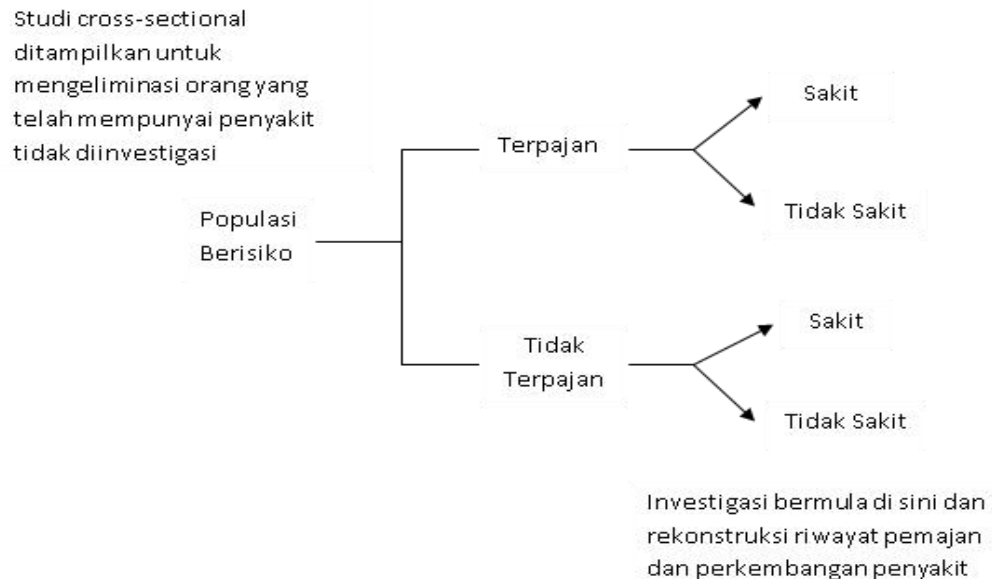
Studi cross-sectional ditampilkan untuk mengeliminasi orang yang telah mempunyai penyakit tidak diinvestigasi

Populasi Berisiko

Terpajan

Sakit

Tidak Sakit

Tidak Terpajan

Sakit

Tidak Sakit

Investigasi bermula di sini dan rekonstruksi riwayat pemajan dan perkembangan penyakit